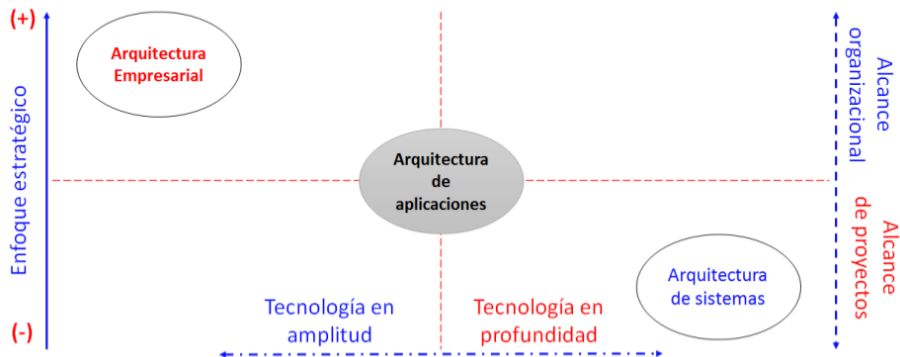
(+)

Arquitectura Empresarial

Enfoque estratégico

Alcance organizacional

Arquitectura de aplicaciones

Alcance de proyectos

Arquitectura de sistemas

(-)

Tecnología en amplitud

Tecnología en profundidad